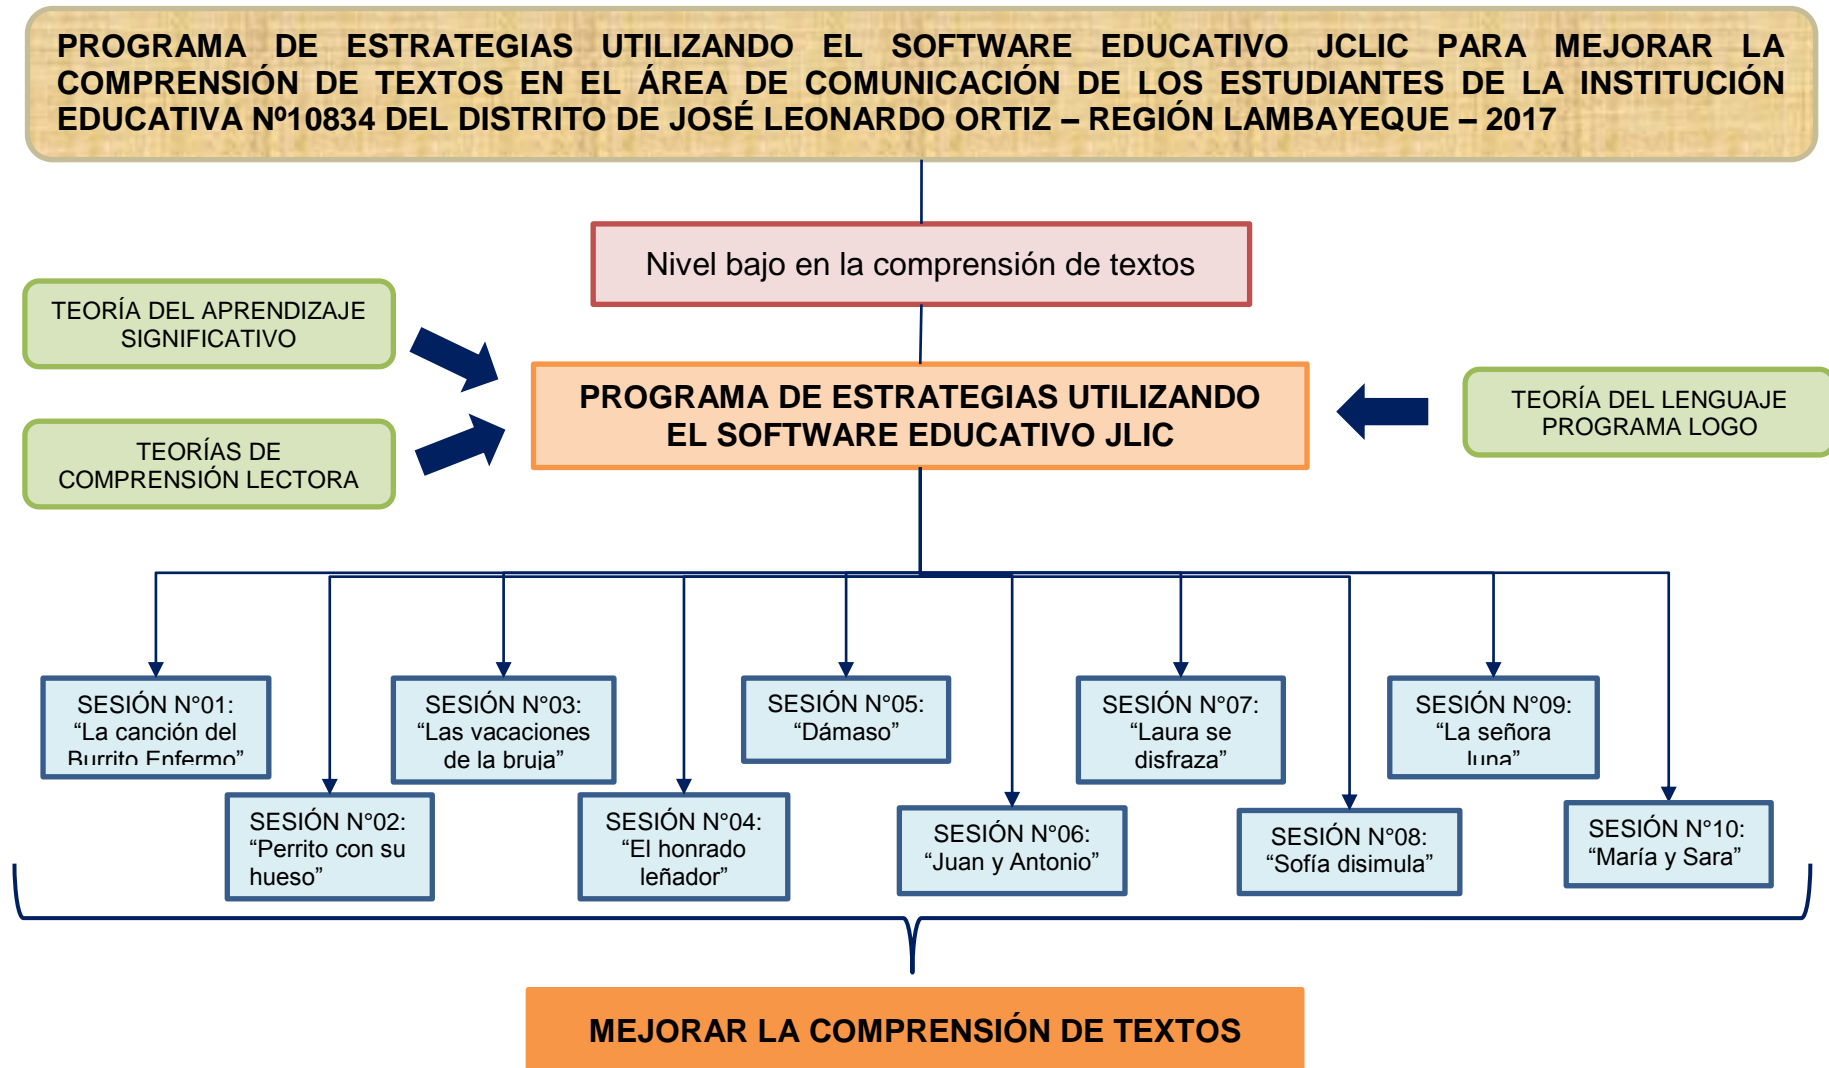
PROGRAMA DE ESTRATEGIAS UTILIZANDO EL SOFTWARE EDUCATIVO JCLIC PARA MEJORAR LA COMPRENSIÓN DE TEXTOS EN EL ÁREA DE COMUNICACIÓN DE LOS ESTUDIANTES DE LA INSTITUCIÓN EDUCATIVA Nº10834 DEL DISTRITO DE JOSÉ LEONARDO ORTIZ – REGIÓN LAMBAYEQUE – 2017

Nivel bajo en la comprensión de textos

TEORÍA DEL APRENDIZAJE SIGNIFICATIVO

TEORÍAS DE COMPRENSIÓN LECTORA

PROGRAMA DE ESTRATEGIAS UTILIZANDO EL SOFTWARE EDUCATIVO JLIC

TEORÍA DEL LENGUAJE PROGRAMA LOGO

SESIÓN N°01: "La canción del Burrito Enfermo"

SESIÓN N°02: "Perrito con su hueso"

SESIÓN N°03: "Las vacaciones de la bruja"

SESIÓN N°04: "El honrado leñador"

SESIÓN N°05: "Dámaso"

SESIÓN N°06: "Juan y Antonio"

SESIÓN N°07: "Laura se disfraza"

SESIÓN N°08: "Sofía disimula"

SESIÓN N°09: "La señora luna"

SESIÓN N°10: "María y Sara"

MEJORAR LA COMPRENSIÓN DE TEXTOS